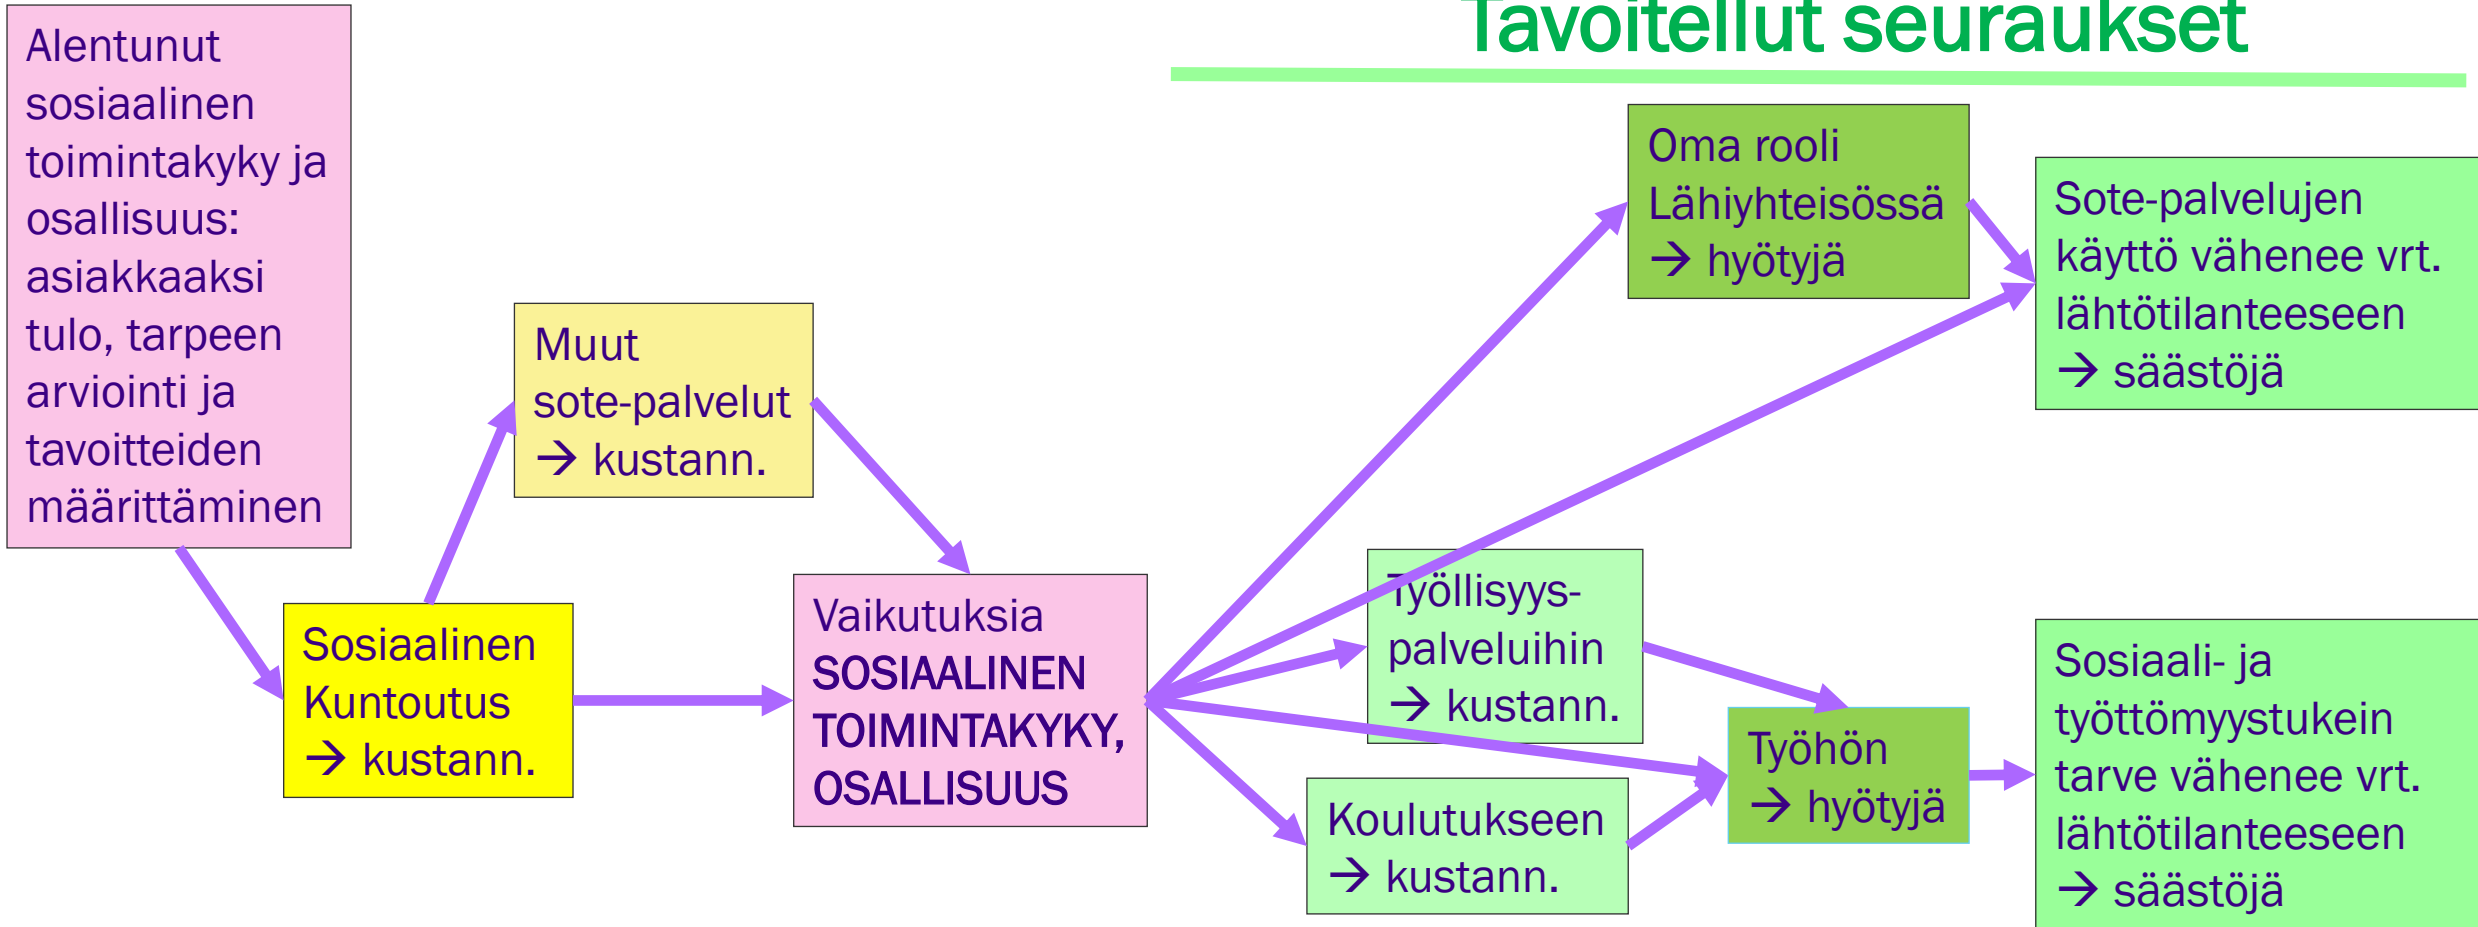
Tavoitellut seuraukset

Alentunut sosiaalinen toimintakyky ja osallisuus: asiakkaaksi tulo, tarpeen arviointi ja tavoitteiden määrittäminen

Sosiaalinen Kuntoutus → kustann.

Muut sote-palvelut → kustann.

Vaikutuksia SOSIAALINEN TOIMINTAKYKY, OSALLISUUS

Oma rooli Lähiyhteisössä → hyötyjä

Sote-palvelujen käyttö vähenee vrt. lähtötilanteeseen → säästöjä

Työllisyys-palveluihin → kustann.

Koulutukseen → kustann.

Työhön → hyötyjä

Sosiaali- ja työttömyystukein tarve vähenee vrt. lähtötilanteeseen → säästöjä